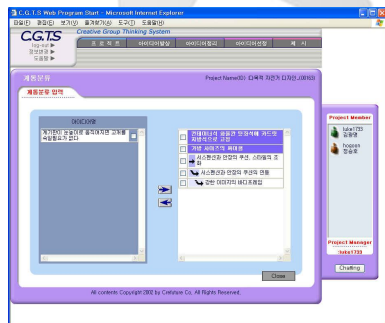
C.G.T.S Web Program Start - Microsoft Internet Explorer
파일(F) 편집(E) 보기(V) 즐겨찾기(A) 도구(T) 도움말(H)

C.G.T.S
Creative Group Thinking System
log-out ▶
프로젝트
도움말 ▶
프 로 젝 트
아이디어발상
아이디어평가
아이디어선정
게 시

계통분류
Project Name(ID) 디복저 자연기 디자인 (00103)
계통분류 입력

아이디어
게기판의 눈금이로 글자에다라 고무를 설정필요가 있다

▶
◀

컨테이너식 바람과 방음서에 가드링 피해삭스로 과정
가운 재해조치 재배열
시스템관과 안정의 우선, 스타일의 조화
시스템관과 안정의 우선의 원동
깔판 아이디어 배다코레전

Close

All contents Copyright 2002 by Crefstone Co. All Rights Reserved.

Project Member
luke1733
김경생
hoojeen
정승호

Project Manager
luke1733

Chatting